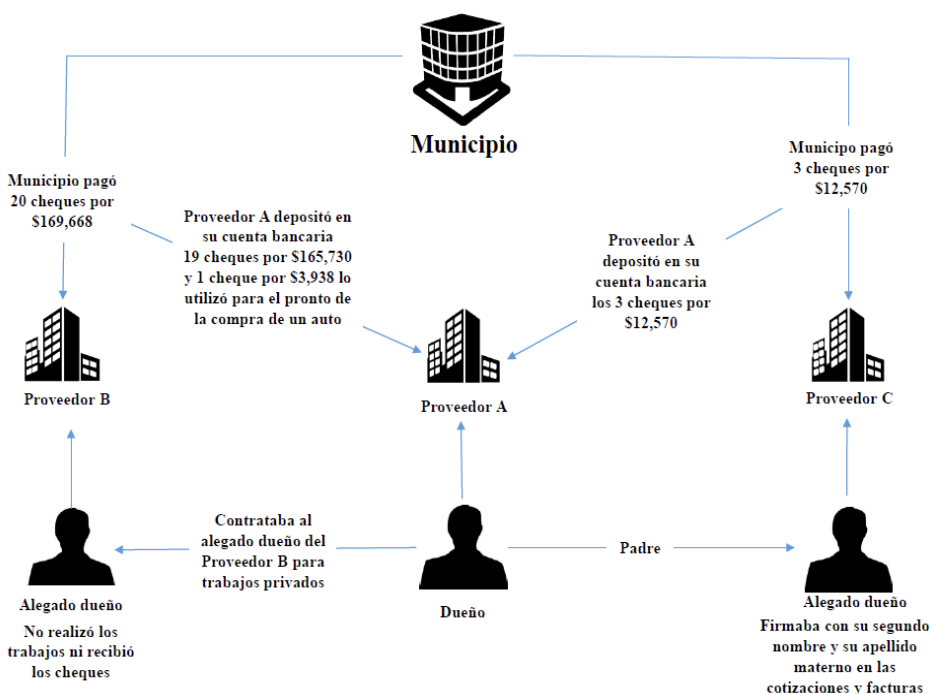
Municipio

Municipio pagó 20 cheques por $169,668

Proveedor A depositó en su cuenta bancaria 19 cheques por $165,730 y 1 cheque por $3,938 lo utilizó para el pronto de la compra de un auto

Proveedor A depositó en su cuenta bancaria los 3 cheques por $12,570

Municipo pagó 3 cheques por $12,570

Proveedor B

Proveedor A

Proveedor C

Contrataba al alegado dueño del Proveedor B para trabajos privados

Padre

Alegado dueño

No realizó los trabajos ni recibió los cheques

Dueño

Alegado dueño

Firmaba con su segundo nombre y su apellido materno en las cotizaciones y facturas